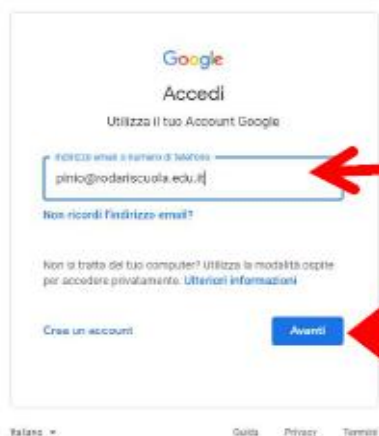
Google

Accedi

Utilizza il tuo Account Google

Indirizzo email o numero di telefono

pinio@rodariscuola.edu.it

Non ricordi l'indirizzo email?

Non si tratta del tuo computer? Utilizza la modalità ospite per accedere privatamente. Ulteriori informazioni

Crea un account

Avanti

Italiano ▾

Guida Privacy Termini